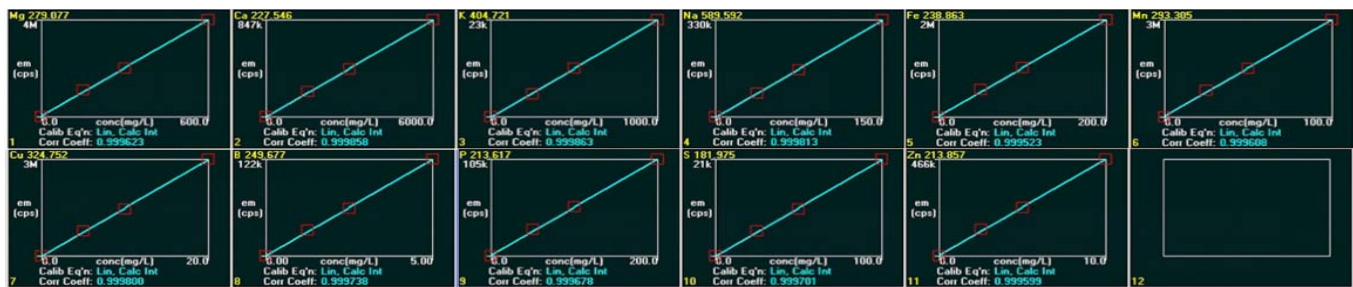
Mg 279.077
4M
em (cps)
0.0 conc(mg/L) 600.0
1
Calib Eq'n: Lin, Calc Int
Corr Coeff: 0.999623

Ca 227.546
847k
em (cps)
0.0 conc(mg/L) 6000.0
2
Calib Eq'n: Lin, Calc Int
Corr Coeff: 0.999858

K 404.721
23k
em (cps)
0.0 conc(mg/L) 1000.0
3
Calib Eq'n: Lin, Calc Int
Corr Coeff: 0.999863

Na 589.592
330k
em (cps)
0.0 conc(mg/L) 150.0
4
Calib Eq'n: Lin, Calc Int
Corr Coeff: 0.999813

Fe 238.863
2M
em (cps)
0.0 conc(mg/L) 200.0
5
Calib Eq'n: Lin, Calc Int
Corr Coeff: 0.999523

Mn 293.305
3M
em (cps)
0.0 conc(mg/L) 100.0
6
Calib Eq'n: Lin, Calc Int
Corr Coeff: 0.999608

Cu 324.752
3M
em (cps)
0.0 conc(mg/L) 20.0
7
Calib Eq'n: Lin, Calc Int
Corr Coeff: 0.999800

B 249.677
122k
em (cps)
0.00 conc(mg/L) 5.00
8
Calib Eq'n: Lin, Calc Int
Corr Coeff: 0.999738

P 213.617
105k
em (cps)
0.0 conc(mg/L) 200.0
9
Calib Eq'n: Lin, Calc Int
Corr Coeff: 0.999678

S 181.975
21k
em (cps)
0.0 conc(mg/L) 100.0
10
Calib Eq'n: Lin, Calc Int
Corr Coeff: 0.999701

Zn 213.857
466k
em (cps)
0.0 conc(mg/L) 10.0
11
Calib Eq'n: Lin, Calc Int
Corr Coeff: 0.999599

12